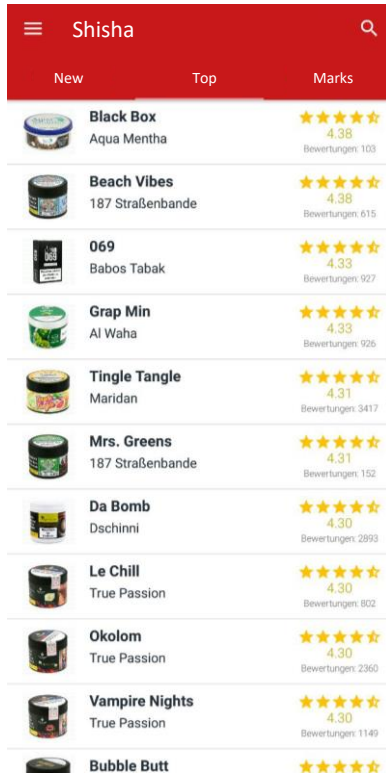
Shisha

New Top Marks

Black Box
Aqua Mentha
4.38
Bewertungen: 103

Beach Vibes
187 Straßenbande
4.38
Bewertungen: 615

069
Babos Tabak
4.33
Bewertungen: 927

Grap Min
Al Waha
4.33
Bewertungen: 926

Tingle Tangle
Maridan
4.31
Bewertungen: 3417

Mrs. Greens
187 Straßenbande
4.31
Bewertungen: 152

Da Bomb
Dschinni
4.30
Bewertungen: 2893

Le Chill
True Passion
4.30
Bewertungen: 802

Okolom
True Passion
4.30
Bewertungen: 2360

Vampire Nights
True Passion
4.30
Bewertungen: 1149

Bubble Butt